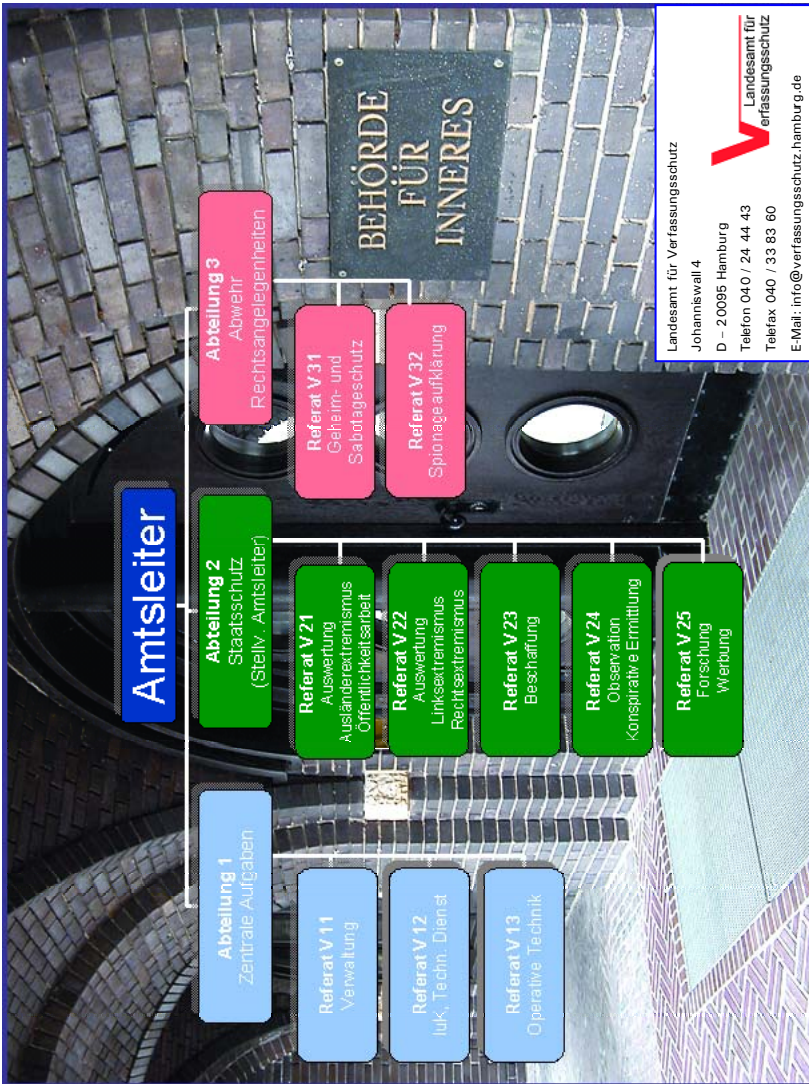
Amtsleiter

Abteilung 1
Zentrale Aufgaben

Referat V 11
Verwaltung

Referat V 12
IuK, Techn. Dienst

Referat V 13
Operative Technik

Abteilung 2
Staatsschutz
(Stellv. Amtsleiter)

Referat V 21
Auswertung
Ausländerextremismus
Öffentlichkeitsarbeit

Referat V 22
Auswertung
Linksextremismus
Rechtsextremismus

Referat V 23
Beschaffung

Referat V 24
Observation
Konspirative Ermittlung

Referat V 25
Forschung
Werbung

Abteilung 3
Abwehr
Rechtsangelegenheiten

Referat V 31
Geheim- und
Sabotageschutz

Referat V 32
Spionageaufklärung

BEHÖRDE
FÜR
INNERES

Landesamt für Verfassungsschutz

Landesamt für Verfassungsschutz
Johanniswall 4
D – 20095 Hamburg
Telefon 040 / 24 44 43
Telefax 040 / 33 83 60
E-Mail: info@verfassungsschutz.hamburg.de